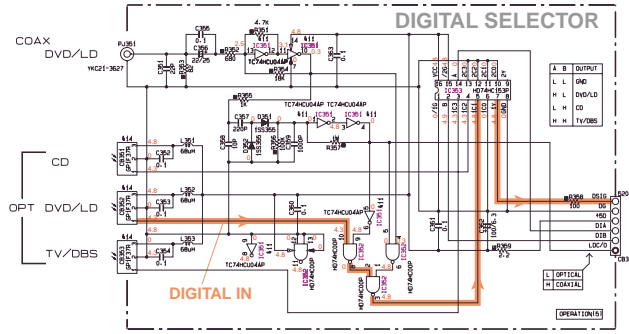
DIGITAL SELECTOR

COAX DVD/LD

PJ351

YKC21-3627

C356 0.1

4.7k

R352 680

C355 22/25

C354 0.1

C351 220P

IC351

TC74HCU04AP

R353 10K

R354 47

R355 1M

C353 0.1

IC351

R356 18K

TC74HCU04AP TC74HCU04AP

C357 220P

D351 1SS355

C358 0.1

R357 1M

IC351

IC351

CD

OPT DVD/LD

TV/DBS

Q351 GP1F37R

Q352 GP1F37R

Q353 GP1F37R

L351 68uH

L352 68uH

L353 68uH

C352 0.1

C359 0.1

C360 0.1

C361 0.1

TC74HCU04AP

TC74HCU04AP

IC351

IC352 HD74HC00P

IC352 HD74HC00P

IC352 HD74HC00P

IC352 HD74HC00P

IC353 HD74HC153P

C362 100/6.3

R359 330

R358 100

DSIG

DG

+5D

DIA

DIB

LDC/O

CN520

CB3

| A | B | OUTPUT |
|---|---|---|
| L | L | GND |
| H | L | DVD/LD |
| L | H | CD |
| H | H | TV/DBS |

| L | OPTICAL |
|---|---|
| H | COAXIAL |

DIGITAL IN

OPERATION(5)